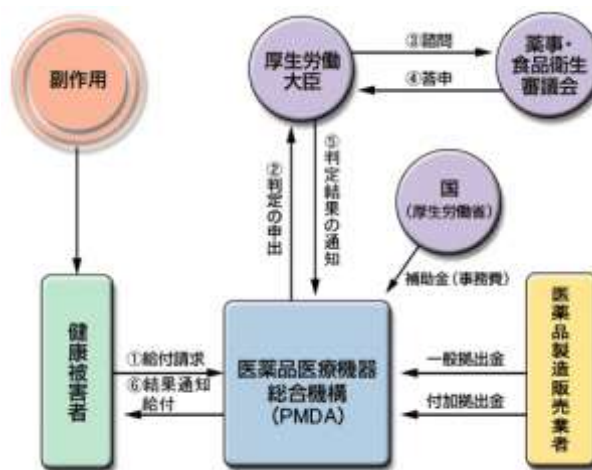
副作用

厚生労働大臣

③諮問

④答申

薬事・食品衛生審議会

②判定の申出

⑤判定結果の通知

国（厚生労働省）

補助金（事務費）

健康被害者

①給付請求

⑥結果通知 給付

医薬品医療機器総合機構（PMDA）

一般拠出金

付加拠出金

医薬品製造販売業者